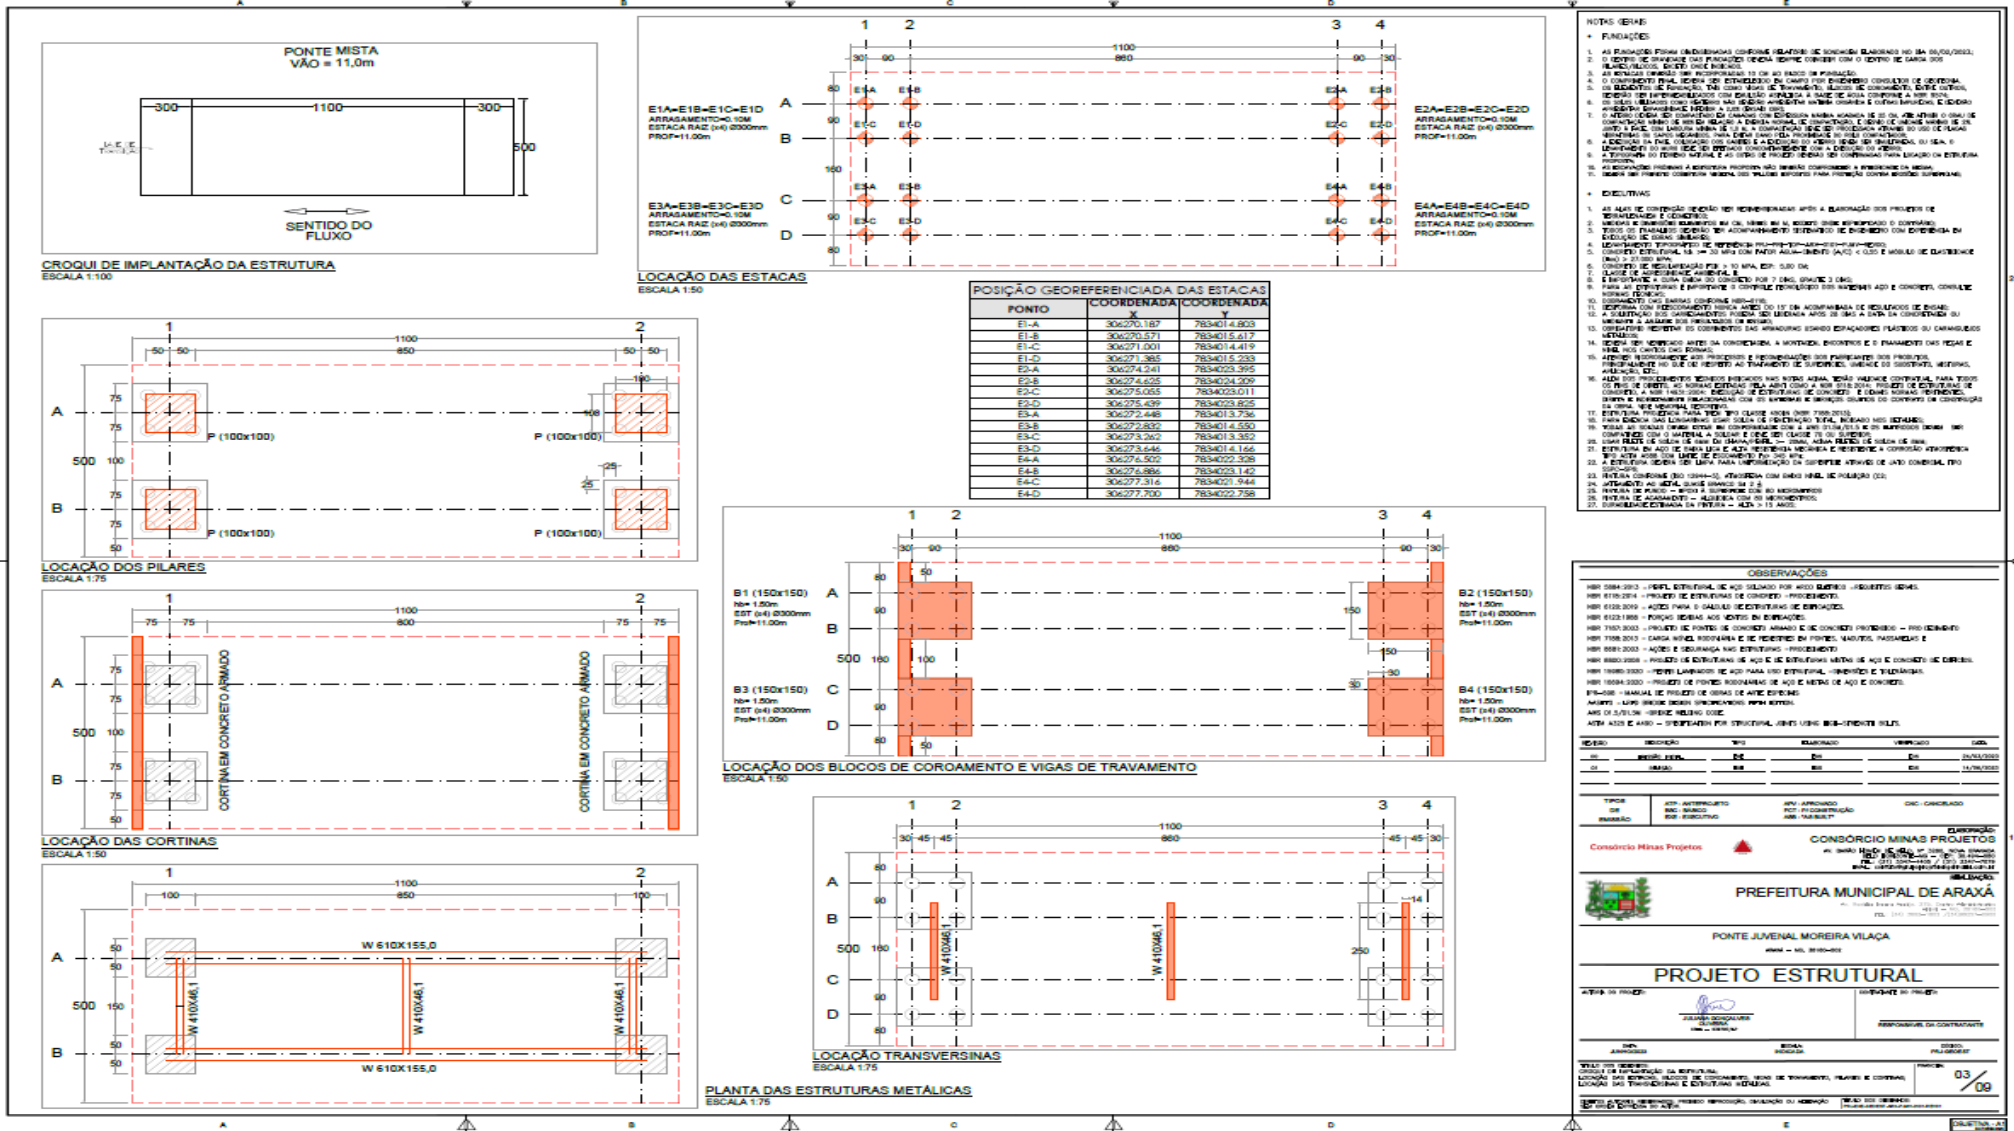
PONTE MISTA
VÃO = 11,0m

300 1100 300
500

SENTIDO DO FLUXO

CROQUI DE IMPLANTAÇÃO DA ESTRUTURA
ESCALA 1:100

1 2 3 4
1100
30 90 860 90 30

E1A=E1B=E1C=E1D
ARRASAMENTO=0.10M
ESTACA RAIZ (x4) Ø300mm
PROF=11.00m

E2A=E2B=E2C=E2D
ARRASAMENTO=0.10M
ESTACA RAIZ (x4) Ø300mm
PROF=11.00m

E3A=E3B=E3C=E3D
ARRASAMENTO=0.10M
ESTACA RAIZ (x4) Ø300mm
PROF=11.00m

E4A=E4B=E4C=E4D
ARRASAMENTO=0.10M
ESTACA RAIZ (x4) Ø300mm
PROF=11.00m

A B C D
80 90 160 90 80
E1-A E1-B E2-A E2-B E1-C E1-D E2-C E2-D E3-A E3-B E4-A E4-B E3-C E3-D E4-C E4-D

LOCAÇÃO DAS ESTACAS
ESCALA 1:50

POSIÇÃO GEOREFERENCIADA DAS ESTACAS

| PONTO | COORDENADA X | COORDENADA Y |
|---|---|---|
| E1-A | 306270.187 | 7834014.803 |
| E1-B | 306270.571 | 7834015.617 |
| E1-C | 306271.001 | 7834014.419 |
| E1-D | 306271.385 | 7834015.233 |
| E2-A | 306274.241 | 7834023.395 |
| E2-B | 306274.625 | 7834024.209 |
| E2-C | 306275.055 | 7834023.011 |
| E2-D | 306275.439 | 7834023.825 |
| E3-A | 306272.448 | 7834013.736 |
| E3-B | 306272.832 | 7834014.550 |
| E3-C | 306273.262 | 7834013.352 |
| E3-D | 306273.646 | 7834014.166 |
| E4-A | 306276.502 | 7834022.328 |
| E4-B | 306276.886 | 7834023.142 |
| E4-C | 306277.316 | 7834021.944 |
| E4-D | 306277.700 | 7834022.758 |

NOTAS GERAIS
FUNDAÇÕES
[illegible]
EXECUTIVAS
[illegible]

1 2
1100
50 50 850 50 50
A B
500
75 75 100 75 75 50
P (100x100) P (100x100) P (100x100) P (100x100)
100 25 25

LOCAÇÃO DOS PILARES
ESCALA 1:75

1 2 3 4
1100
30 90 860 90 30
A B C D
80 90 160 90 80
500
50 100 150 150 30 30 50
B1 (150x150)
hb= 1.50m
EST (x4) Ø300mm
Prof=11.00m
B2 (150x150)
hb= 1.50m
EST (x4) Ø300mm
Prof=11.00m
B3 (150x150)
hb= 1.50m
EST (x4) Ø300mm
Prof=11.00m
B4 (150x150)
hb= 1.50m
EST (x4) Ø300mm
Prof=11.00m

LOCAÇÃO DOS BLOCOS DE COROAMENTO E VIGAS DE TRAVAMENTO
ESCALA 1:50

1 2
1100
75 75 800 75 75
A B
500
75 75 100 75 75 50
CORTINA EM CONCRETO ARMADO
CORTINA EM CONCRETO ARMADO

LOCAÇÃO DAS CORTINAS
ESCALA 1:50

1 2
1100
100 850 100
A B
500
50 50 150 50 50
W 610X155,0
W 610X155,0
W 410X46,1
W 410X46,1
W 410X46,1

PLANTA DAS ESTRUTURAS METÁLICAS
ESCALA 1:75

1 2 3 4
1100
30 45 45 860 45 45 30
A B C D
80 90 160 90 80
500
14 250
W 410X46,1
W 410X46,1

LOCAÇÃO TRANSVERSINAS
ESCALA 1:75

OBSERVAÇÕES
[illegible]

CONSÓRCIO MINAS PROJETOS
Consórcio Minas Projetos
PREFEITURA MUNICIPAL DE ARAXÁ
PONTE JUVENAL MOREIRA VILAÇA
PROJETO ESTRUTURAL
03/09